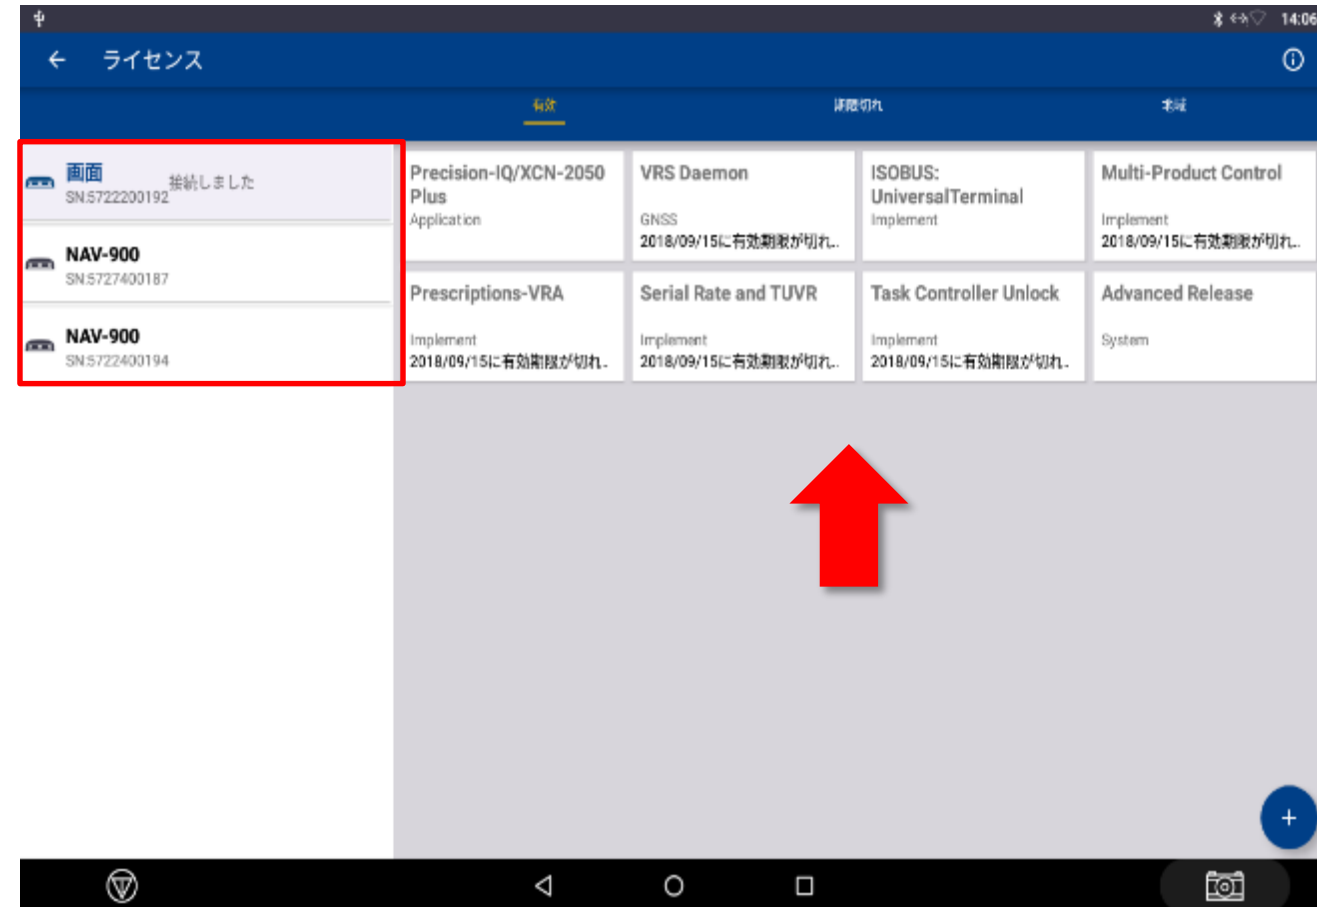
14:06

ライセンス

有効

期限切れ

未定

画面
SN:5722200192
接続しました

NAV-900
SN:5727400187

NAV-900
SN:5722400194

Precision-IQ/XCN-2050 Plus
Application

VRS Daemon
GNSS
2018/09/15に有効期限が切れ..

ISOBUS: UniversalTerminal
Implement

Multi-Product Control
Implement
2018/09/15に有効期限が切れ..

Prescriptions-VRA
Implement
2018/09/15に有効期限が切れ..

Serial Rate and TUVR
Implement
2018/09/15に有効期限が切れ..

Task Controller Unlock
Implement
2018/09/15に有効期限が切れ..

Advanced Release
System

+